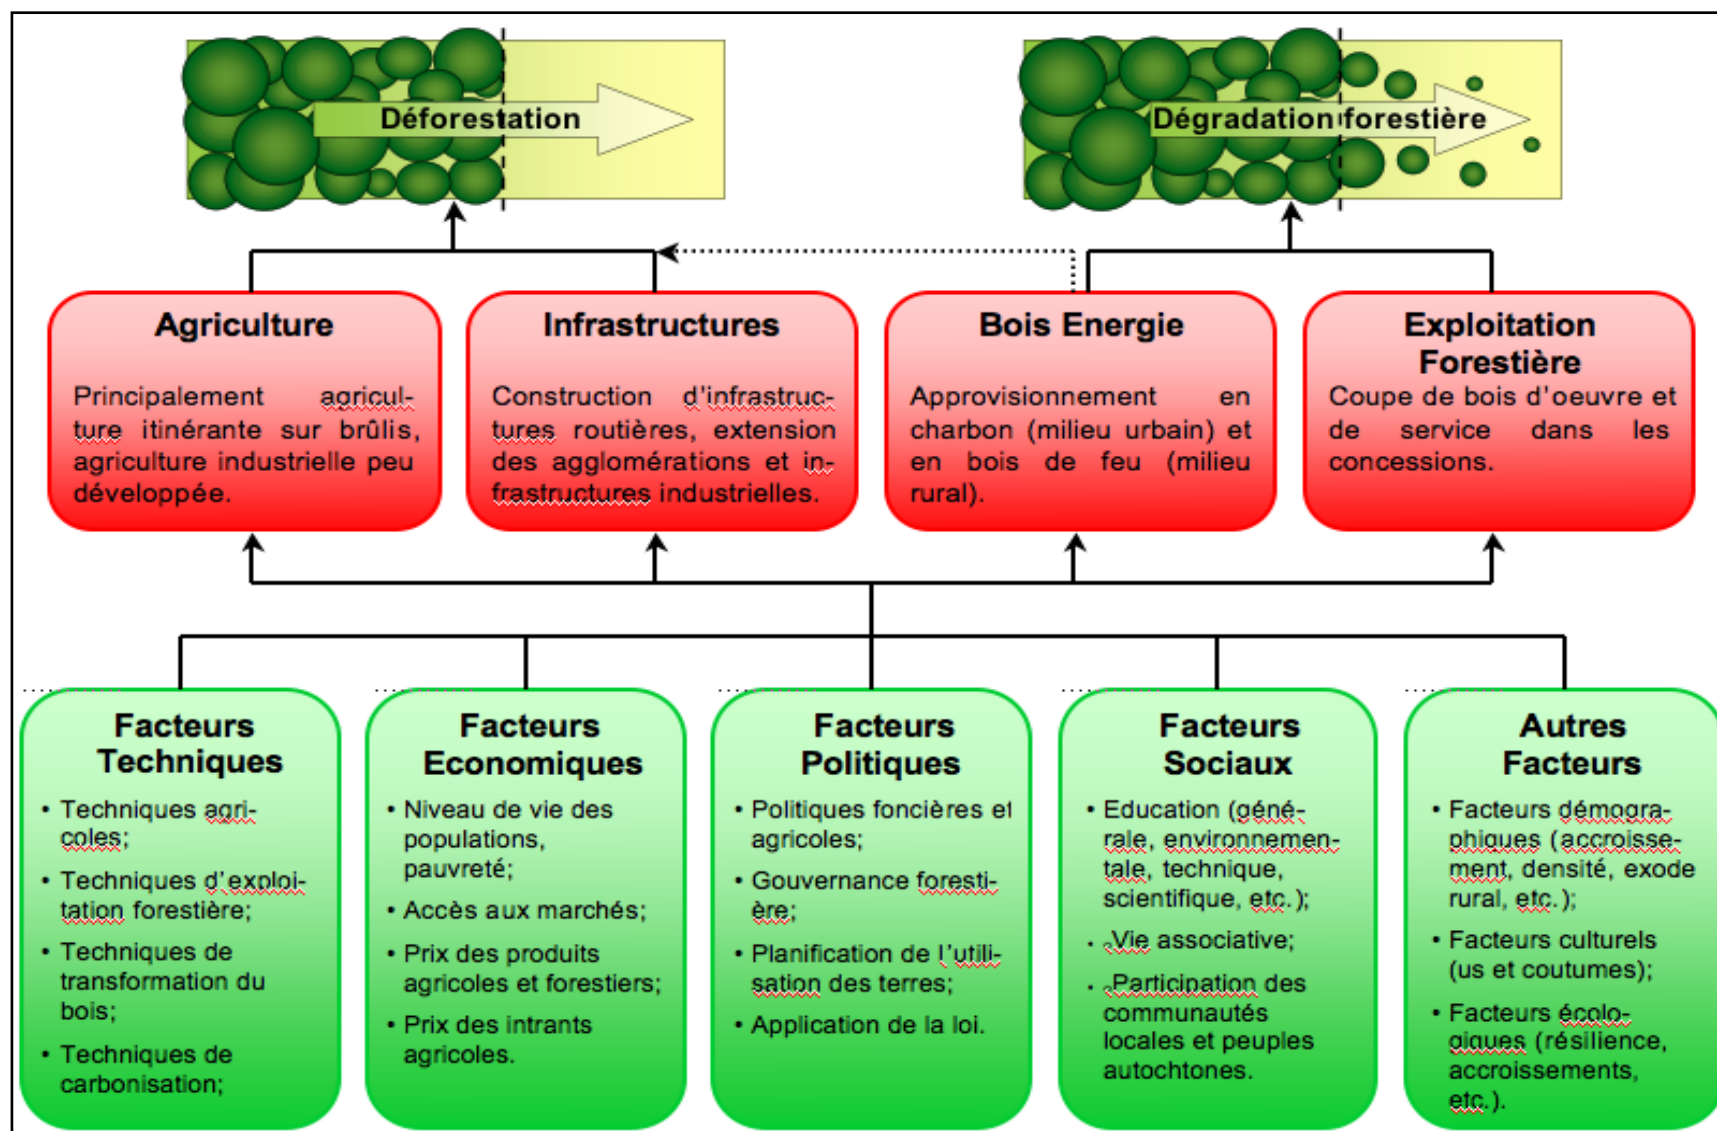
Déforestation

Dégradation forestière

Agriculture

Principalement agriculture itinérante sur brûlis, agriculture industrielle peu développée.

Infrastructures

Construction d'infrastructures routières, extension des agglomérations et infrastructures industrielles.

Bois Energie

Approvisionnement en charbon (milieu urbain) et en bois de feu (milieu rural).

Exploitation Forestière

Coupe de bois d'oeuvre et de service dans les concessions.

Facteurs Techniques

• Techniques agricoles;
• Techniques d'exploitation forestière;
• Techniques de transformation du bois;
• Techniques de carbonisation;

Facteurs Economiques

• Niveau de vie des populations, pauvreté;
• Accès aux marchés;
• Prix des produits agricoles et forestiers;
• Prix des intrants agricoles.

Facteurs Politiques

• Politiques foncières et agricoles;
• Gouvernance forestière;
• Planification de l'utilisation des terres;
• Application de la loi.

Facteurs Sociaux

• Education (générale, environnementale, technique, scientifique, etc.);
• Vie associative;
• Participation des communautés locales et peuples autochtones.

Autres Facteurs

• Facteurs démographiques (accroissement, densité, exode rural, etc.);
• Facteurs culturels (us et coutumes);
• Facteurs écologiques (résilience, accroissements, etc.).